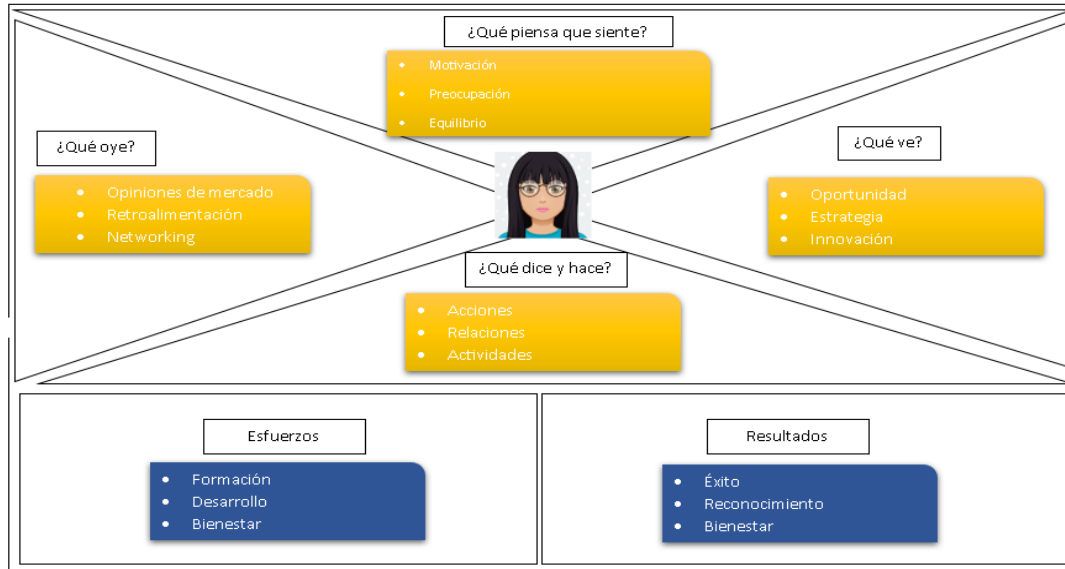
¿Qué piensa que siente?

- Motivación
- Preocupación
- Equilibrio

¿Qué oye?

- Opiniones de mercado
- Retroalimentación
- Networking

¿Qué ve?

- Oportunidad
- Estrategia
- Innovación

¿Qué dice y hace?

- Acciones
- Relaciones
- Actividades

Esfuerzos

- Formación
- Desarrollo
- Bienestar

Resultados

- Éxito
- Reconocimiento
- Bienestar